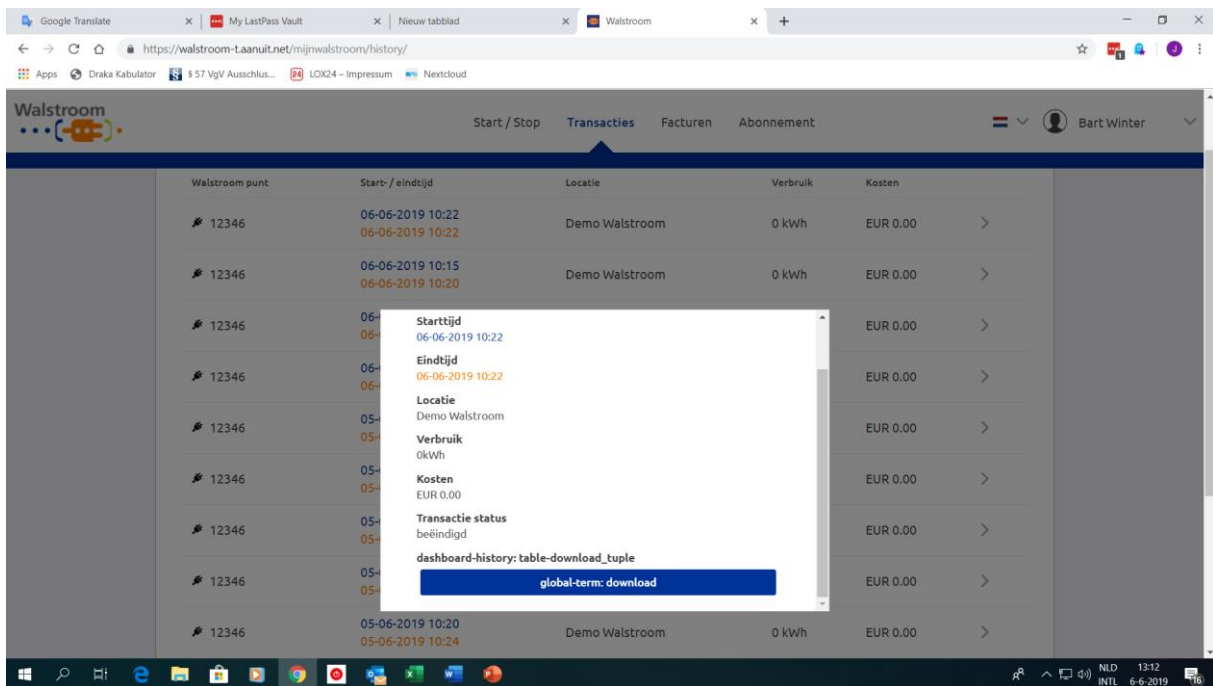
Google Translate | My LastPass Vault | Nieuw tabblad | Walstroom

https://walstroom-t.aanuit.net/mijnwalstroom/history/

Apps | Draka Kabulator | § 57 VgV Ausschlus... | LOX24 – Impressum | Nextcloud

Walstroom

Start / Stop | Transacties | Facturen | Abonnement

Bart Winter

| Walstroom punt | Start- / eindtijd | Locatie | Verbruik | Kosten |
|---|---|---|---|---|
| 12346 | 06-06-2019 10:22 06-06-2019 10:22 | Demo Walstroom | 0 kWh | EUR 0.00 |
| 12346 | 06-06-2019 10:15 06-06-2019 10:20 | Demo Walstroom | 0 kWh | EUR 0.00 |
| 12346 | 06- 06- | | | EUR 0.00 |
| 12346 | 06- 06- | | | EUR 0.00 |
| 12346 | 05- 05- | | | EUR 0.00 |
| 12346 | 05- 05- | | | EUR 0.00 |
| 12346 | 05- 05- | | | EUR 0.00 |
| 12346 | 05- 05- | | | EUR 0.00 |
| 12346 | 05-06-2019 10:20 05-06-2019 10:24 | Demo Walstroom | 0 kWh | EUR 0.00 |

Starttijd
06-06-2019 10:22

Eindtijd
06-06-2019 10:22

Locatie
Demo Walstroom

Verbruik
0kWh

Kosten
EUR 0.00

Transactie status
beëindigd

dashboard-history: table-download_tuple

global-term: download

NLD INTL 13:12 6-6-2019